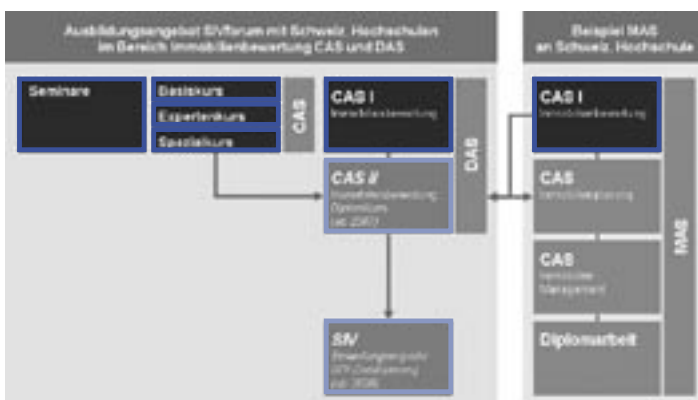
Ausbildungsangebot SIVforum mit Schweiz. Hochschulen im Bereich Immobilienbewertung CAS und DAS

Beispiel MAS an Schweiz. Hochschule

Seminare

Basiskurs

Expertenkurs

Spezialkurs

CAS

CAS I

Immobilienbewertung

DAS

CAS II

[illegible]

SIV

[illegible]

CAS I

Immobilienbewertung

CAS

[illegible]

CAS

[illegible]

Diplomarbeit

MAS